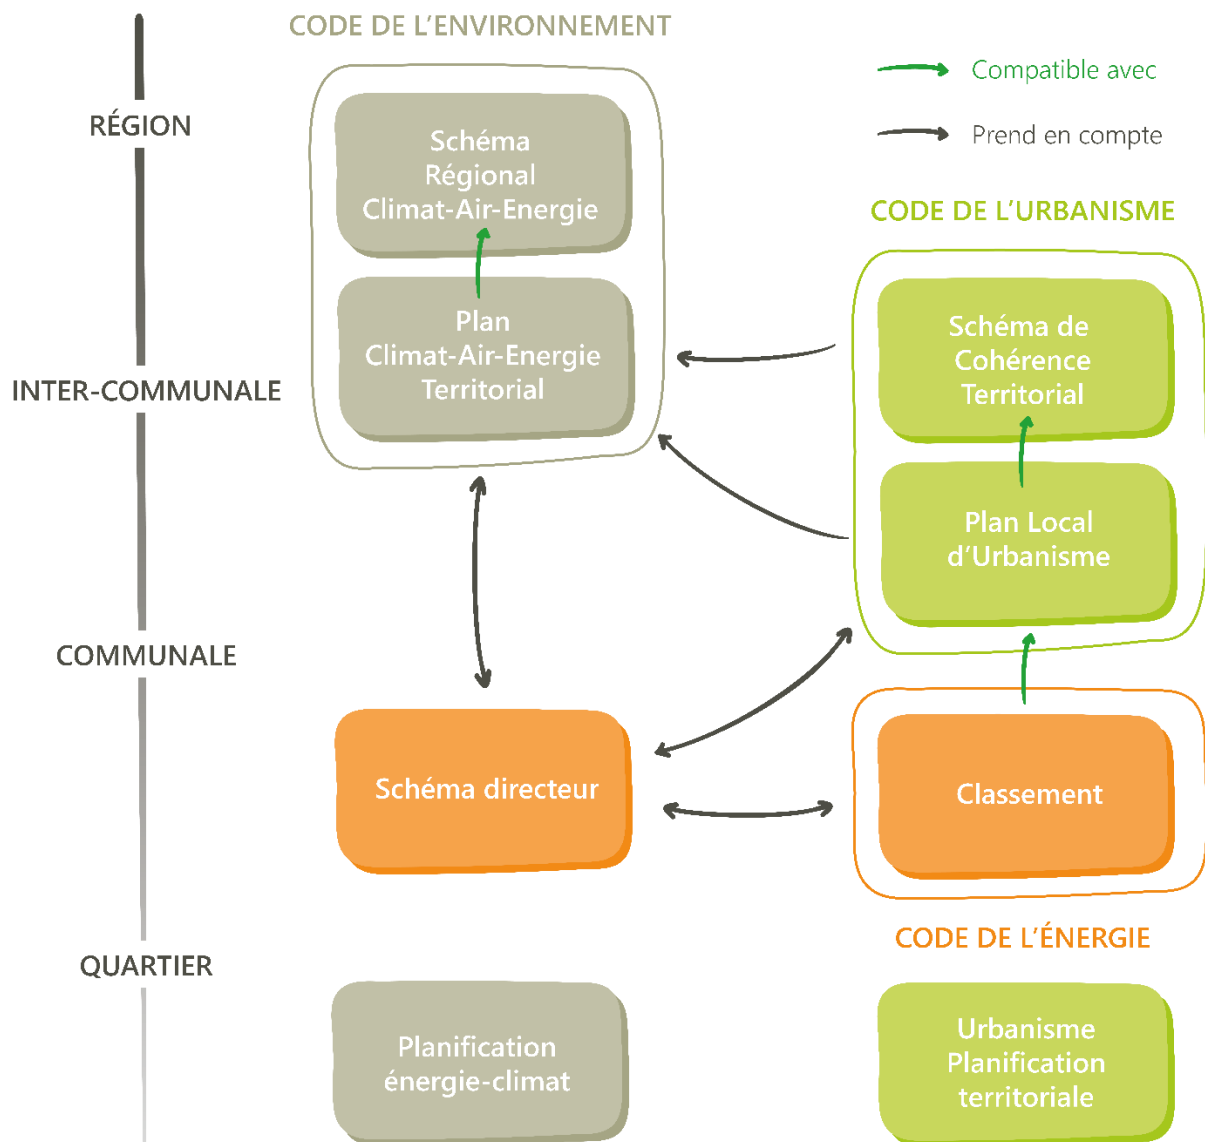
RÉGION

INTER-COMMUNALE

COMMUNALE

QUARTIER

CODE DE L'ENVIRONNEMENT

Compatible avec

Prend en compte

Schéma Régional Climat-Air-Energie

Plan Climat-Air-Energie Territorial

CODE DE L'URBANISME

Schéma de Cohérence Territorial

Plan Local d'Urbanisme

Schéma directeur

Classement

CODE DE L'ÉNERGIE

Planification énergie-climat

Urbanisme Planification territoriale